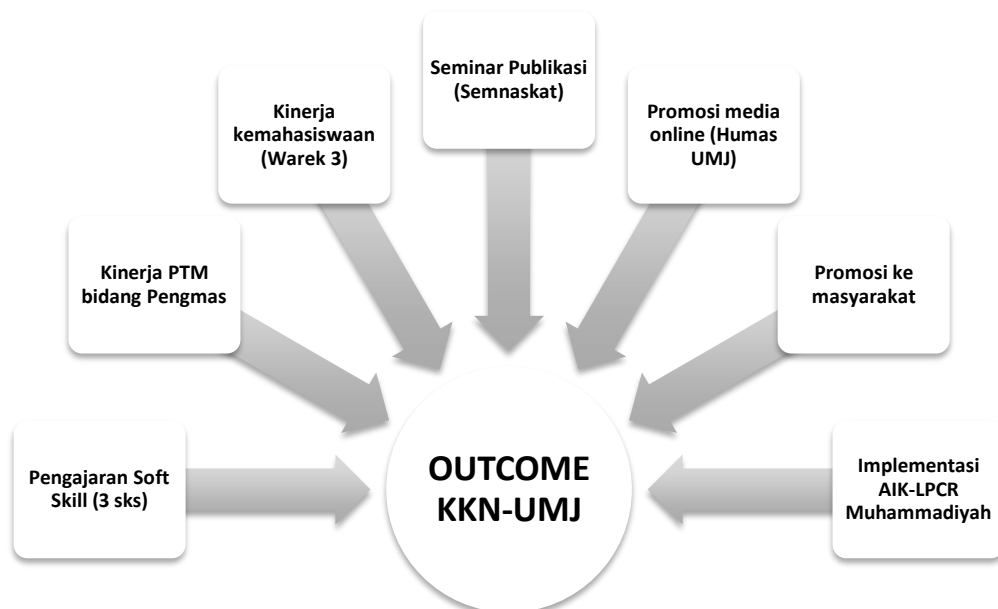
Seminar Publikasi (Semnaskat)

Kinerja kemahasiswaan (Warek 3)

Promosi media online (Humas UMJ)

Kinerja PTM bidang Pengmas

Promosi ke masyarakat

Pengajaran Soft Skill (3 sks)

OUTCOME KKN-UMJ

Implementasi AIK-LPCR Muhammadiyah